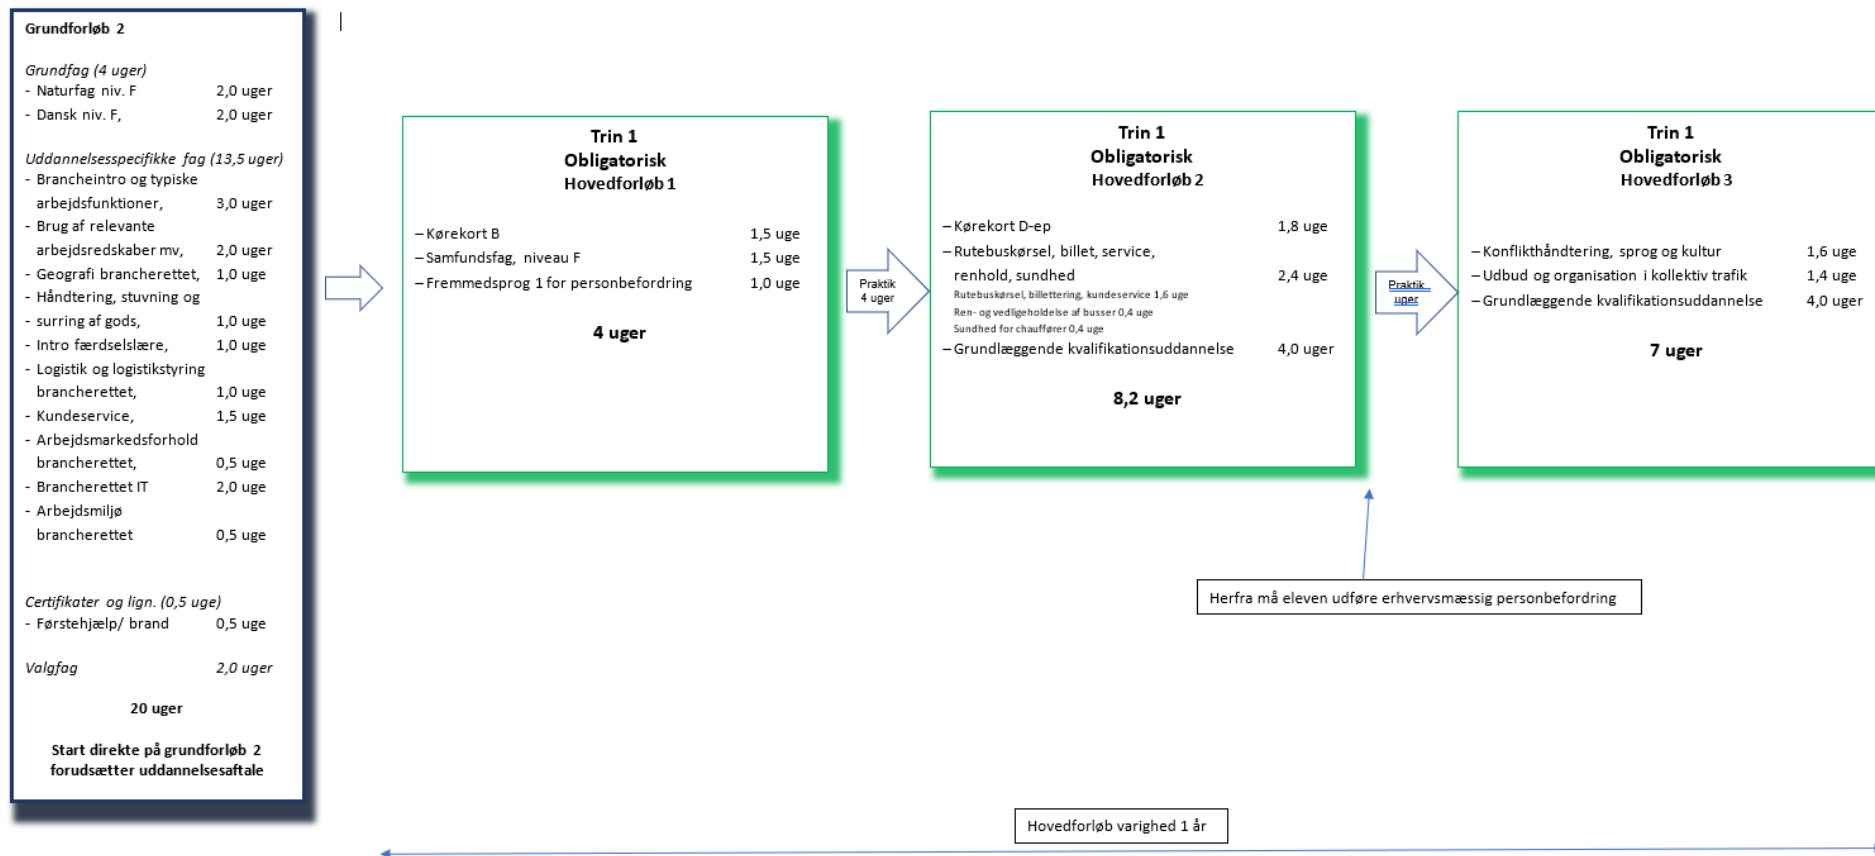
Grundforløb 2

Grundfag (4 uger)
- Naturfag niv. F 2,0 uger
- Dansk niv. F, 2,0 uger

Uddannelsesspecifikke fag (13,5 uger)
- Brancheintro og typiske arbejdsfunktioner, 3,0 uger
- Brug af relevante arbejdsredskaber mv, 2,0 uger
- Geografi brancherettet, 1,0 uge
- Håndtering, stuvning og
- surring af gods, 1,0 uge
- Intro færdselslære, 1,0 uge
- Logistik og logistikstyring brancherettet, 1,0 uge
- Kundeservice, 1,5 uge
- Arbejdsmarkedsforhold brancherettet, 0,5 uge
- Brancherettet IT 2,0 uger
- Arbejdsmiljø brancherettet 0,5 uge

Certifikater og lign. (0,5 uge)
- Førstehjælp/ brand 0,5 uge

Valgfag 2,0 uger

20 uger

Start direkte på grundforløb 2 forudsætter uddannelsesaftale

Trin 1
Obligatorisk
Hovedforløb 1

– Kørekort B 1,5 uge
– Samfundsfag, niveau F 1,5 uge
– Fremmedsprog 1 for personbefordring 1,0 uge

4 uger

Praktik 4 uger

Trin 1
Obligatorisk
Hovedforløb 2

– Kørekort D-ep 1,8 uge
– Rutebuskørsel, billet, service, renhold, sundhed 2,4 uge
Rutebuskørsel, billettering, kundeservice 1,6 uge
Ren- og vedligeholdelse af busser 0,4 uge
Sundhed for chauffører 0,4 uge
– Grundlæggende kvalifikationsuddannelse 4,0 uger

8,2 uger

Praktik uger

Trin 1
Obligatorisk
Hovedforløb 3

– Konflikthåndtering, sprog og kultur 1,6 uge
– Udbud og organisation i kollektiv trafik 1,4 uge
– Grundlæggende kvalifikationsuddannelse 4,0 uger

7 uger

Herfra må eleven udføre erhvervsmæssig personbefordring

Hovedforløb varighed 1 år